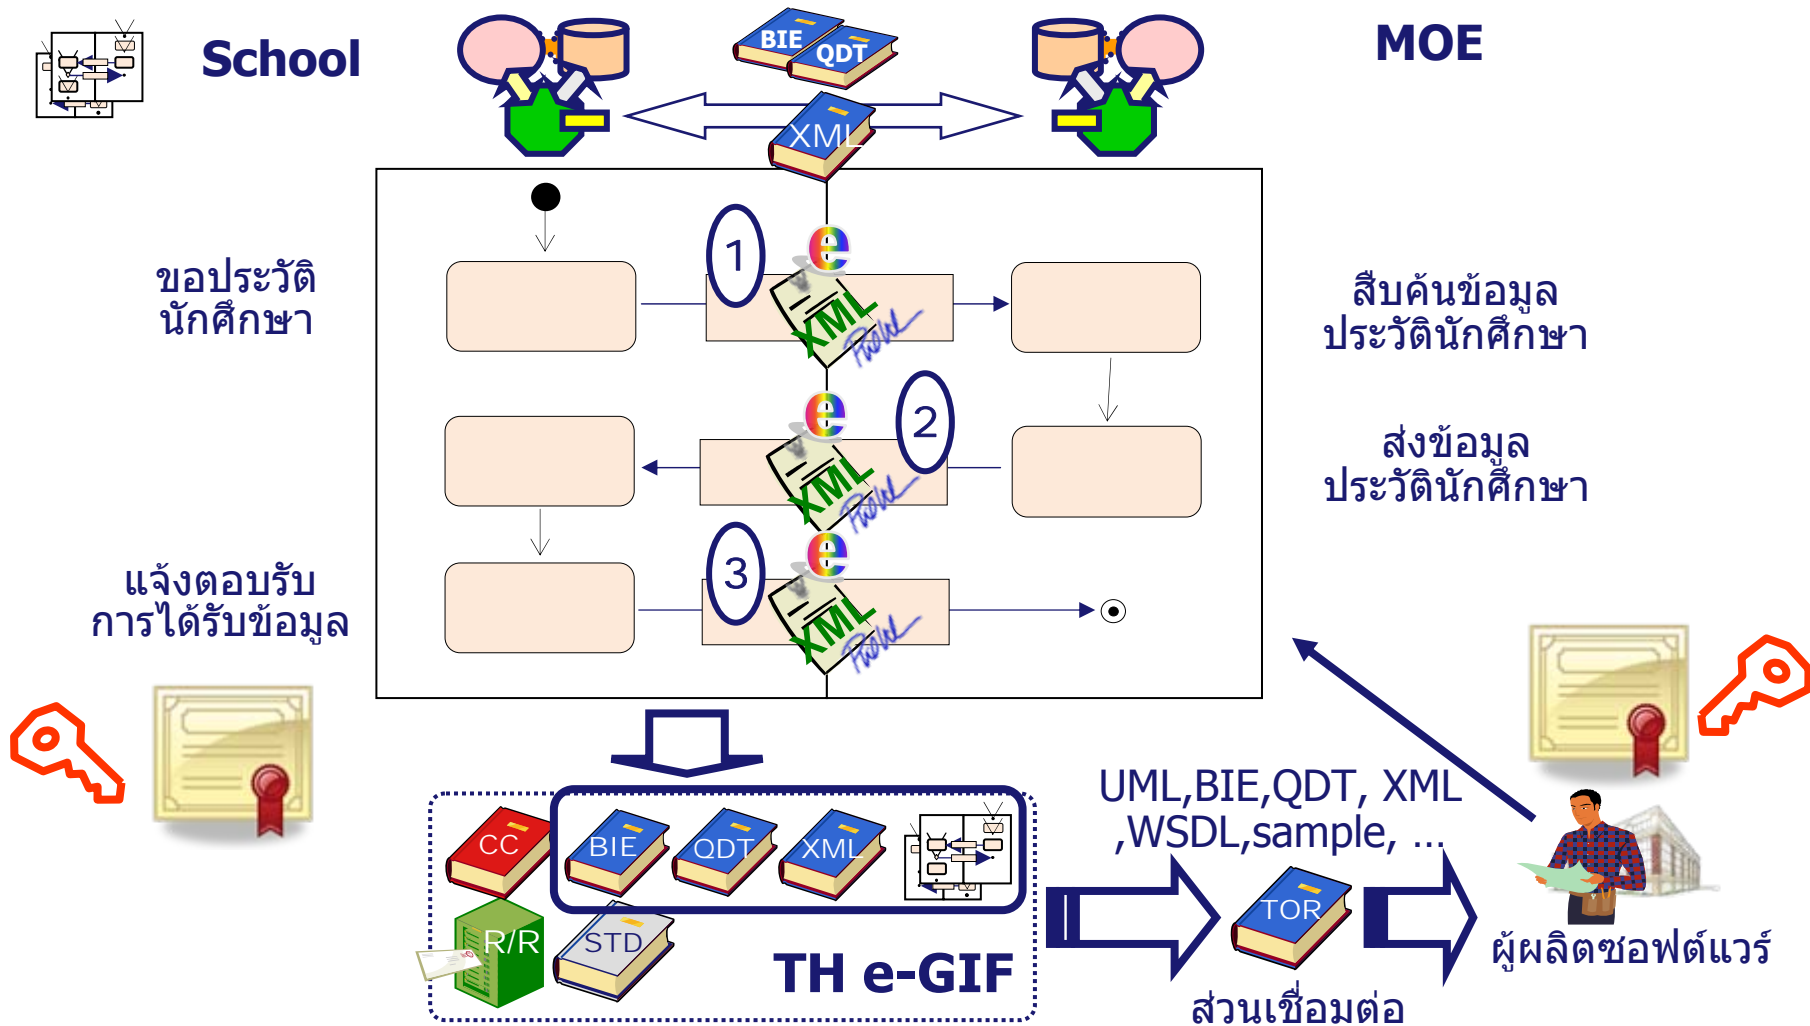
School

BIE QDT

XML

MOE

ขอประวัติ
นักศึกษา

1

e

XML

2

3

สืบค้นข้อมูล
ประวัติินักศึกษา

ส่งข้อมูล
ประวัติินักศึกษา

แจ้งตอบรับ
การได้รับข้อมูล

CC BIE QDT XML

R/R STD

TH e-GIF

UML,BIE,QDT, XML
,WSDL,sample, ...

TOR

ส่วนเชื่อมต่อ

ผู้ผลิตซอฟต์แวร์